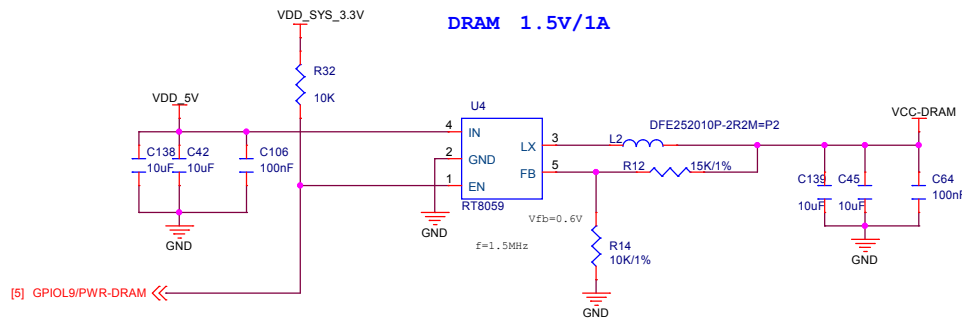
VDD_SYS_3.3V

DRAM 1.5V/1A

R32
10K

VDD_5V

U4

4 IN
2 GND
1 EN
LX 3
FB 5
RT8059

C138 10uF
C42 10uF
C106 100nF

GND

GND

L2 DFE252010P-2R2M=P2

R12 15K/1%

VCC-DRAM

C139 10uF
C45 10uF
C64 100nF

GND

Vfb=0.6V

f=1.5MHz

R14
10K/1%

GND

[5] GPIOL9/PWR-DRAM